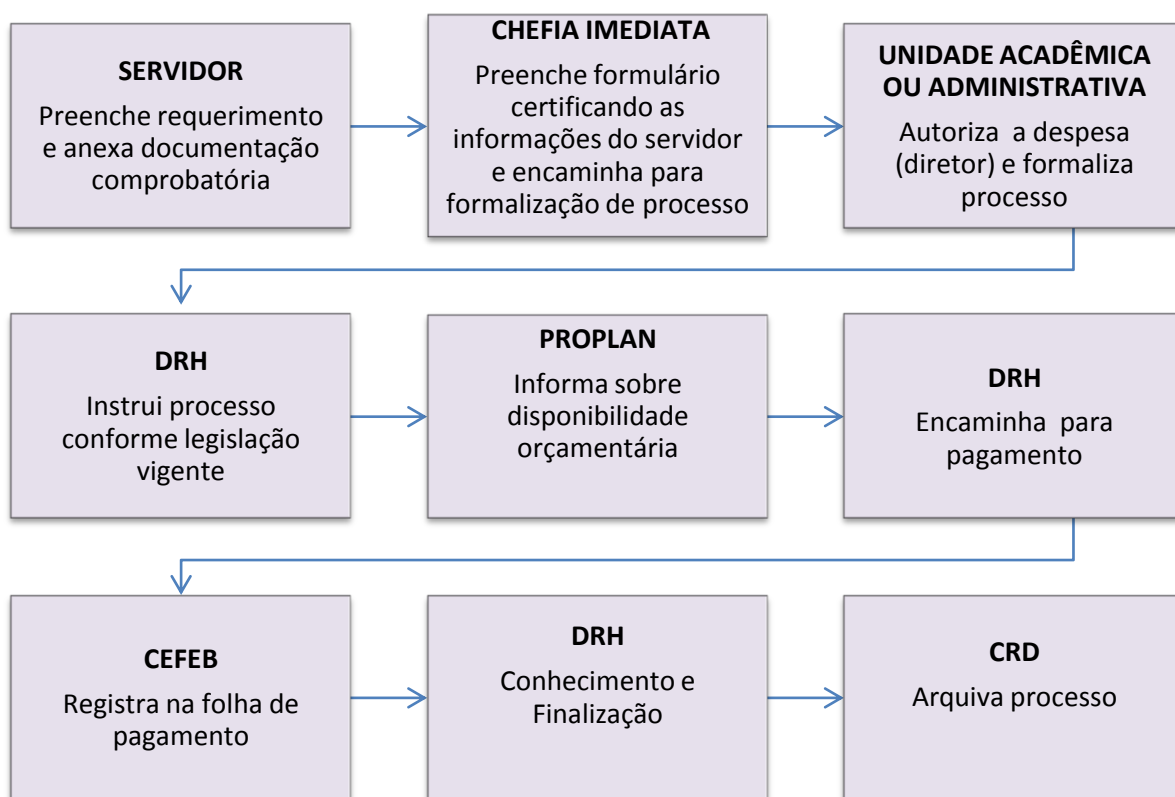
SERVIDOR

Preenche requerimento e anexa documentação comprobatória

CHEFIA IMEDIATA

Preenche formulário certificando as informações do servidor e encaminha para formalização de processo

UNIDADE ACADÊMICA OU ADMINISTRATIVA

Autoriza a despesa (diretor) e formaliza processo

DRH

Instrui processo conforme legislação vigente

PROPLAN

Informa sobre disponibilidade orçamentária

DRH

Encaminha para pagamento

CEFEB

Registra na folha de pagamento

DRH

Conhecimento e Finalização

CRD

Arquiva processo